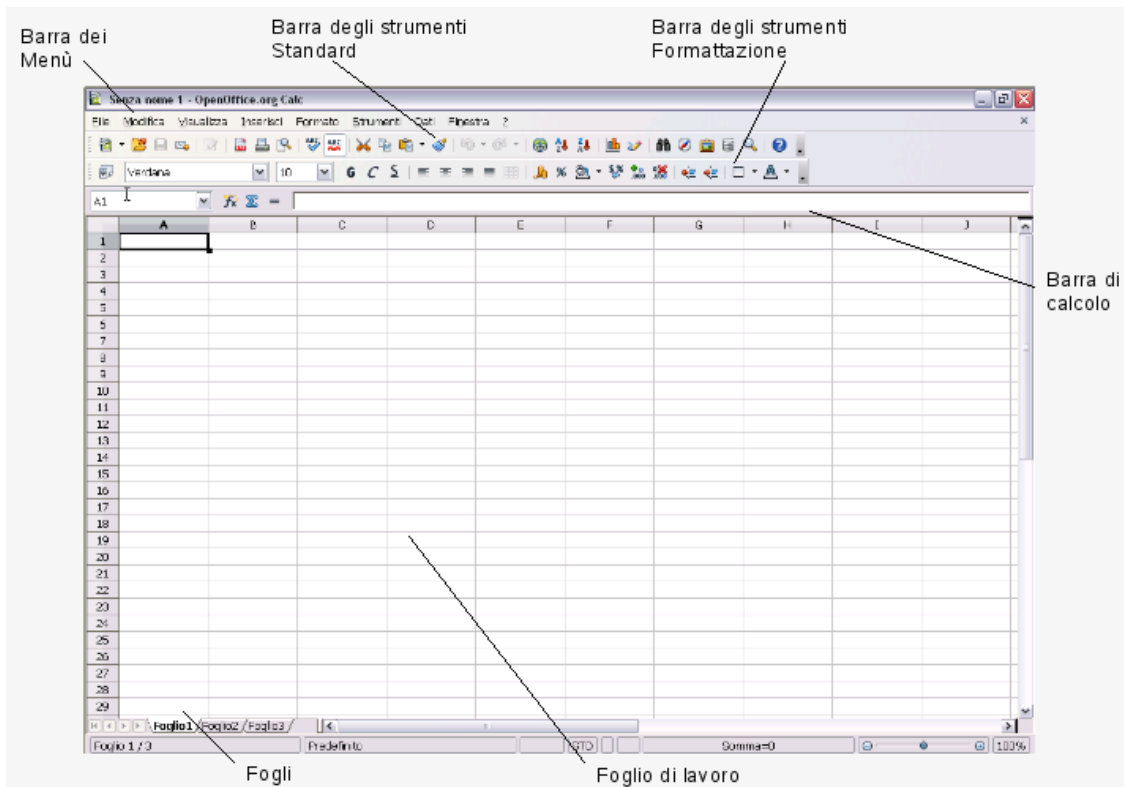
Barra dei Menù

Barra degli strumenti Standard

Barra degli strumenti Formattazione

Senza nome 1 - OpenOffice.org Calc

File Modifica Visualizza Inserisci Formato Strumenti Dati Finestra ?

Verdana 10

A1

| | A | B | C | D | E | F | G | H | I | J |
|---|---|---|---|---|---|---|---|---|---|---|
| 1 | | | | | | | | | | |
| 2 | | | | | | | | | | |
| 3 | | | | | | | | | | |
| 4 | | | | | | | | | | |
| 5 | | | | | | | | | | |
| 6 | | | | | | | | | | |
| 7 | | | | | | | | | | |
| 8 | | | | | | | | | | |
| 9 | | | | | | | | | | |
| 10 | | | | | | | | | | |
| 11 | | | | | | | | | | |
| 12 | | | | | | | | | | |
| 13 | | | | | | | | | | |
| 14 | | | | | | | | | | |
| 15 | | | | | | | | | | |
| 16 | | | | | | | | | | |
| 17 | | | | | | | | | | |
| 18 | | | | | | | | | | |
| 19 | | | | | | | | | | |
| 20 | | | | | | | | | | |
| 21 | | | | | | | | | | |
| 22 | | | | | | | | | | |
| 23 | | | | | | | | | | |
| 24 | | | | | | | | | | |
| 25 | | | | | | | | | | |
| 26 | | | | | | | | | | |
| 27 | | | | | | | | | | |
| 28 | | | | | | | | | | |
| 29 | | | | | | | | | | |

Barra di calcolo

Foglio1 Foglio2 Foglio3

Foglio 1 / 3 Predefinito STD Somma=0 100%

Fogli

Foglio di lavoro